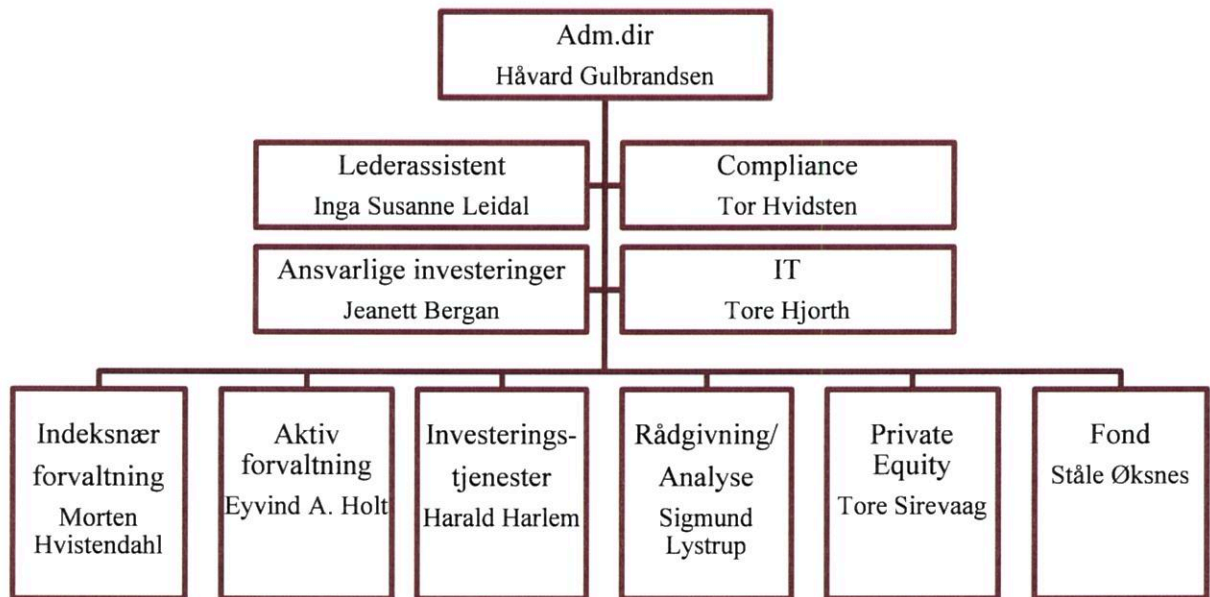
Adm.dir
Håvard Gulbrandsen

Lederassistent
Inga Susanne Leidal

Compliance
Tor Hvidsten

Ansvarlige investeringer
Jeanett Bergan

IT
Tore Hjorth

Indeksnær forvaltning
Morten Hvistendahl

Aktiv forvaltning
Eyvind A. Holt

Investeringstjenester
Harald Harlem

Rådgivning/ Analyse
Sigmund Lystrup

Private Equity
Tore Sirevaag

Fond
Ståle Øksnes